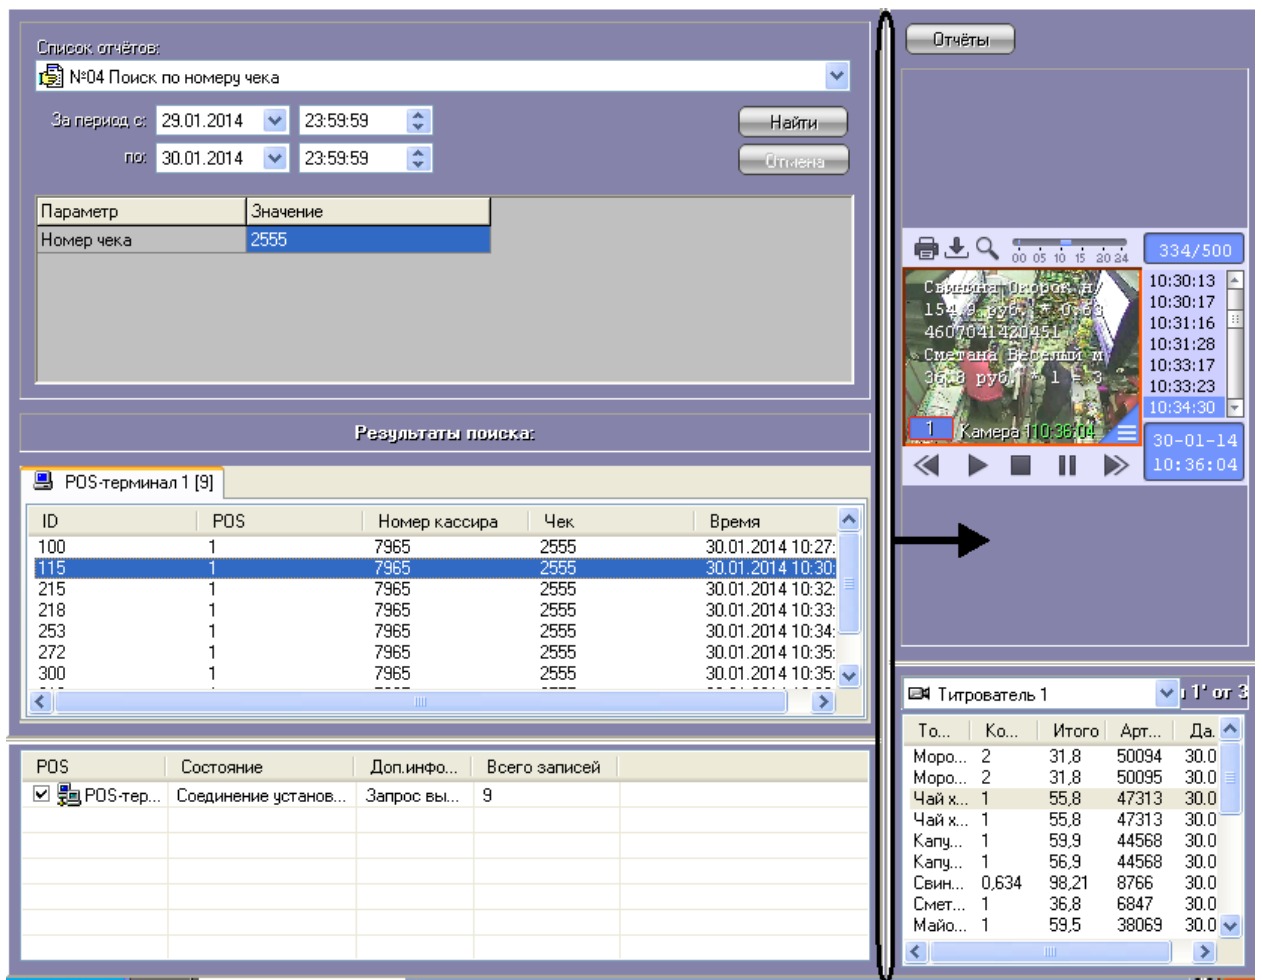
Список отчётов:

№04 Поиск по номеру чека

За период с: 29.01.2014 23:59:59

по: 30.01.2014 23:59:59

Найти

Отмена

| Параметр | Значение |
|---|---|
| Номер чека | 2555 |

Результаты поиска:

POS-терминал 1 [9]

| ID | POS | Номер кассира | Чек | Время |
|---|---|---|---|---|
| 100 | 1 | 7965 | 2555 | 30.01.2014 10:27: |
| 115 | 1 | 7965 | 2555 | 30.01.2014 10:30: |
| 215 | 1 | 7965 | 2555 | 30.01.2014 10:32: |
| 218 | 1 | 7965 | 2555 | 30.01.2014 10:33: |
| 253 | 1 | 7965 | 2555 | 30.01.2014 10:34: |
| 272 | 1 | 7965 | 2555 | 30.01.2014 10:35: |
| 300 | 1 | 7965 | 2555 | 30.01.2014 10:35: |

| POS | Состояние | Доп.инфо... | Всего записей |
|---|---|---|---|
| POS-тер... | Соединение установ... | Запрос вы... | 9 |

Отчёты

00 05 10 15 20 24

334/500

Свинина Окорок н/ 154,9 руб. * 0,63 4607041420451 Сметана Веселый м 36,8 руб. * 1 = 3

1 Камера 1 10:36:04

10:30:13
10:30:17
10:31:16
10:31:28
10:33:17
10:33:23
10:34:30

30-01-14
10:36:04

Титрователь 1

1' от 3

| То... | Ко... | Итого | Арт... | Да. |
|---|---|---|---|---|
| Моро... | 2 | 31,8 | 50094 | 30.0 |
| Моро... | 2 | 31,8 | 50095 | 30.0 |
| Чай х... | 1 | 55,8 | 47313 | 30.0 |
| Чай х... | 1 | 55,8 | 47313 | 30.0 |
| Капу... | 1 | 59,9 | 44568 | 30.0 |
| Капу... | 1 | 56,9 | 44568 | 30.0 |
| Свин... | 0,634 | 98,21 | 8766 | 30.0 |
| Смет... | 1 | 36,8 | 6847 | 30.0 |
| Майо... | 1 | 59,5 | 38069 | 30.0 |